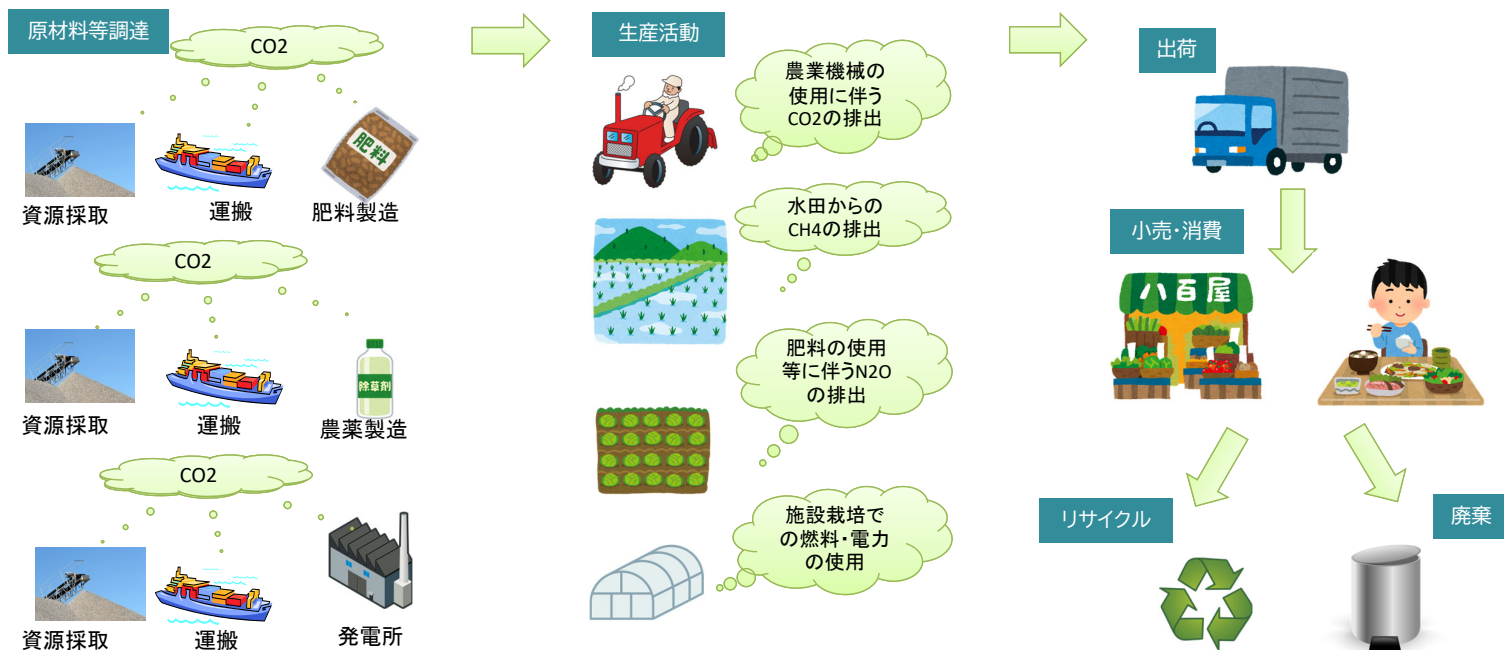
原材料等調達

CO2

肥料

資源採取　運搬　肥料製造

CO2

除草剤

資源採取　運搬　農薬製造

CO2

資源採取　運搬　発電所

生産活動

農業機械の使用に伴うCO2の排出

水田からのCH4の排出

肥料の使用等に伴うN2Oの排出

施設栽培での燃料・電力の使用

出荷

小売・消費

八百屋

リサイクル

廃棄